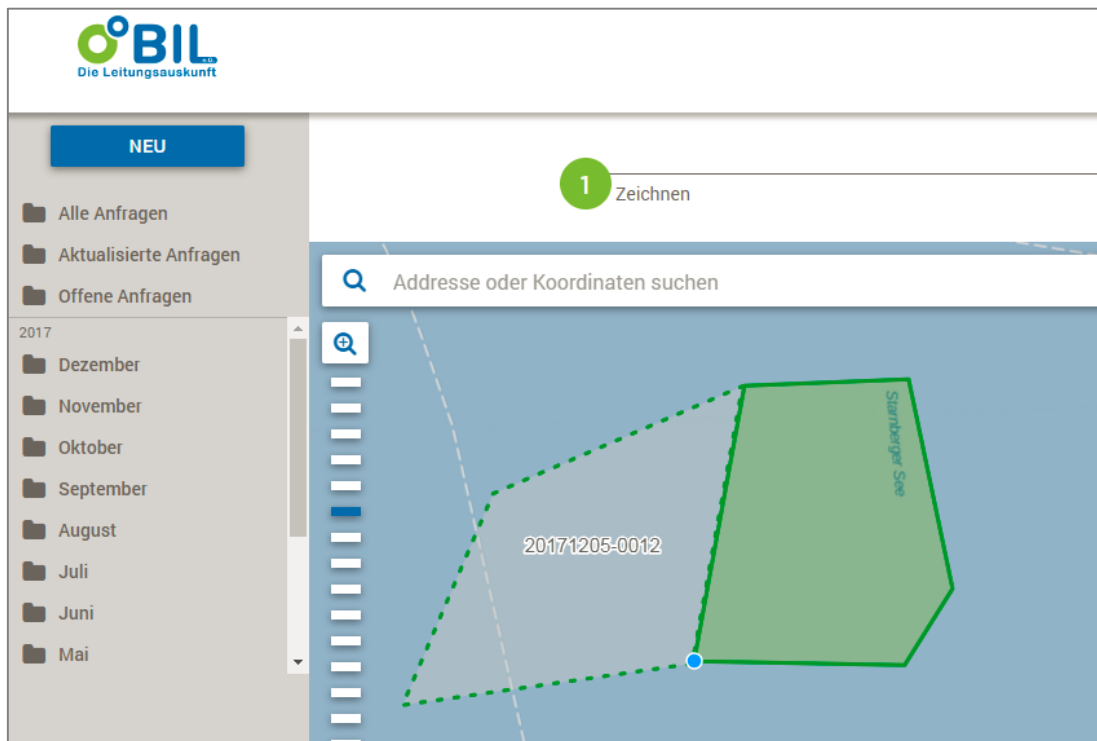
BIL e.G.
Die Leitungsauskunft

NEU

Alle Anfragen
Aktualisierte Anfragen
Offene Anfragen

2017
Dezember
November
Oktober
September
August
Juli
Juni
Mai

1 Zeichnen

Addresse oder Koordinaten suchen

20171205-0012

Starnberger See